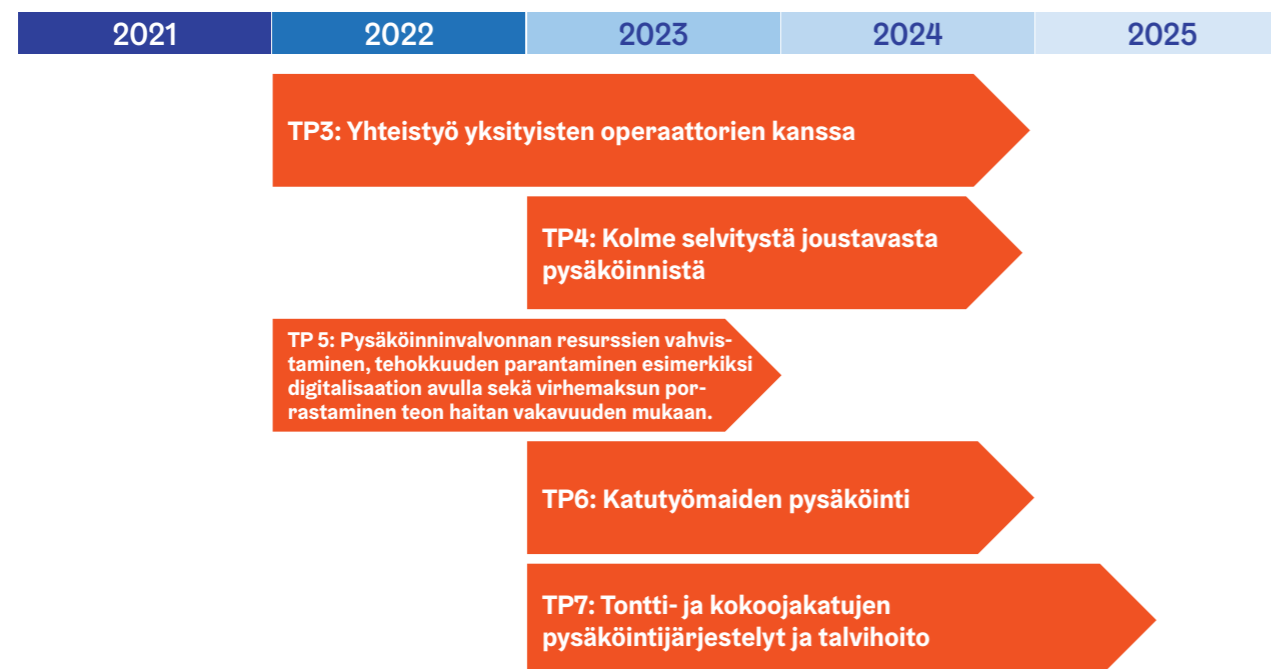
| 2021 | 2022 | 2023 | 2024 | 2025 |
|---|---|---|---|---|

TP3: Yhteistyö yksityisten operaattorien kanssa

TP4: Kolme selvitystä joustavasta pysäköinnistä

TP 5: Pysäköinninvalvonnan resurssien vahvistaminen, tehokkuuden parantaminen esimerkiksi digitalisaation avulla sekä virhemaksun porrastaminen teon haitan vakavuuden mukaan.

TP6: Katutyömaiden pysäköinti

TP7: Tontti- ja kokoojakatujen pysäköintijärjestelyt ja talvihoito